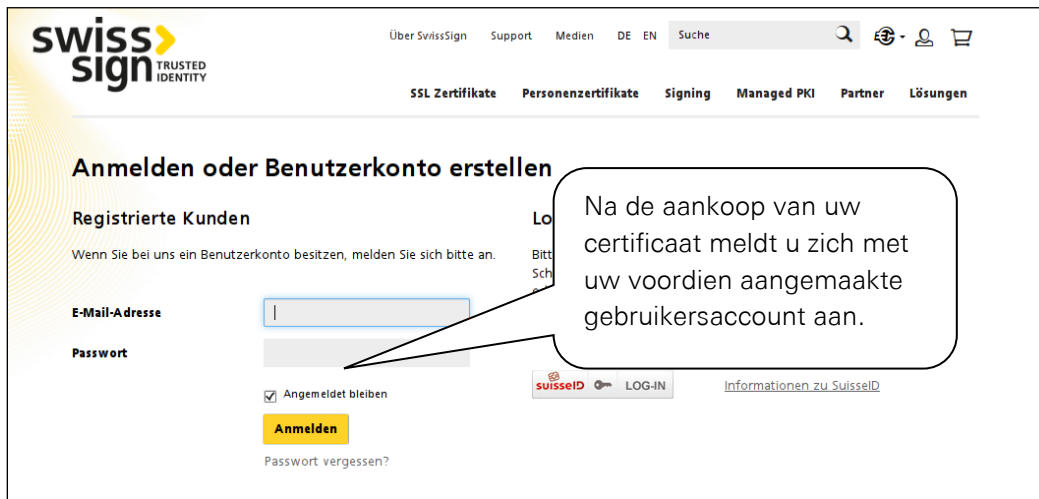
swiss sign TRUSTED IDENTITY

Über SvissSign Support Medien DE EN Suche

SSL Zertifikate Personenzertifikate Signing Managed PKI Partner Lösungen

Anmelden oder Benutzerkonto erstellen

Registrierte Kunden

Wenn Sie bei uns ein Benutzerkonto besitzen, melden Sie sich bitte an.

E-Mail-Adresse

Passwort

Angemeldet bleiben

Anmelden

Passwort vergessen?

Lo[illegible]

Bitt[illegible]
Sch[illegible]

Na de aankoop van uw certificaat meldt u zich met uw voordien aangemaakte gebruikersaccount aan.

suisseID LOG-IN

Informationen zu SuisseID